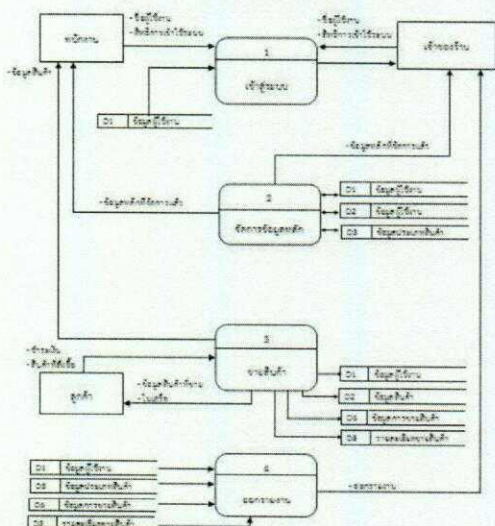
พนักงาน

-ชื่อผู้ใช้งาน
-สิทธิ์การเข้าใช้ระบบ

-ชื่อผู้ใช้งาน
-สิทธิ์การเข้าใช้ระบบ

เจ้าของร้าน

-ข้อมูลสินค้า

1
เข้าสู่ระบบ

D1 ข้อมูลผู้ใช้งาน

-ข้อมูลหลักที่จัดการแล้ว

-ข้อมูลหลักที่จัดการแล้ว

2
จัดการข้อมูลหลัก

D1 ข้อมูลผู้ใช้งาน
D2 ข้อมูลผู้ใช้งาน
D3 ข้อมูลประเภทสินค้า

-ชำระเงิน
-สินค้าที่สั่งซื้อ

3
ขายสินค้า

ลูกค้า

-ข้อมูลสินค้าที่ขาย
-ใบเสร็จ

D1 ข้อมูลผู้ใช้งาน
D2 ข้อมูลสินค้า
D5 ข้อมูลการขายสินค้า
D6 รายละเอียดการขายสินค้า

D1 ข้อมูลผู้ใช้งาน
D3 ข้อมูลประเภทสินค้า
D5 ข้อมูลการขายสินค้า
D6 รายละเอียดการขายสินค้า

4
ออกรายงาน

-ออกรายงาน